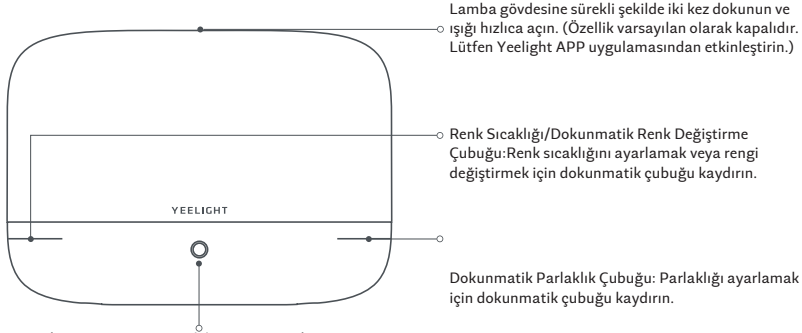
Lamba gövdesine sürekli şekilde iki kez dokunun ve ışığı hızlıca açın. (Özellik varsayılan olarak kapalıdır. Lütfen Yeelight APP uygulamasından etkinleştirin.)

Renk Sıcaklığı/Dokunmatik Renk Değiştirme Çubuğu:Renk sıcaklığını ayarlamak veya rengi değiştirmek için dokunmatik çubuğu kaydırın.

YEELIGHT

Dokunmatik Parlaklık Çubuğu: Parlaklığı ayarlamak için dokunmatik çubuğu kaydırın.